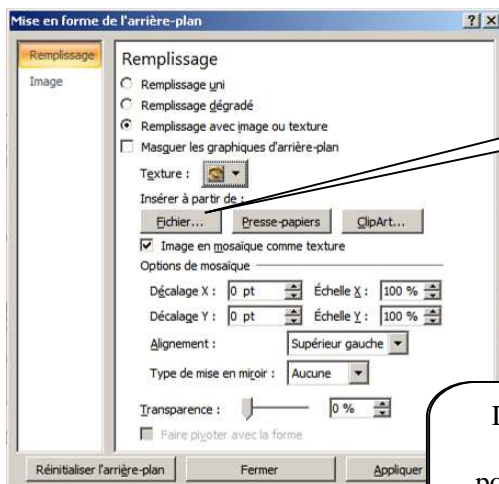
Mise en forme de l'arrière-plan ? X

Remplissage
Image

Remplissage
Remplissage uni
Remplissage dégradé
Remplissage avec image ou texture
Masquer les graphiques d'arrière-plan
Texture :
Insérer à partir de :
Fichier... Presse-papiers ClipArt...
Image en mosaïque comme texture
Options de mosaïque
Décalage X : 0 pt Échelle X : 100 %
Décalage Y : 0 pt Échelle Y : 100 %
Alignement : Supérieur gauche
Type de mise en miroir : Aucune
Transparence : 0 %
Faire pivoter avec la forme

Réinitialiser l'arrière-plan Fermer Appliquer

L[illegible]
po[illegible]